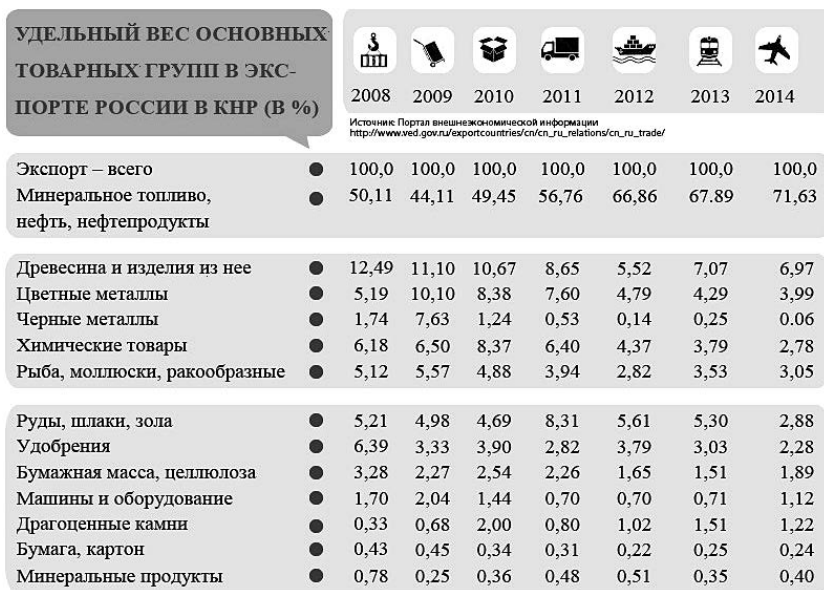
УДЕЛЬНЫЙ ВЕС ОСНОВНЫХ ТОВАРНЫХ ГРУПП В ЭКСПОРТЕ РОССИИ В КНР (В %)

Источник: Портал внешнеэкономической информации
http://www.ved.gov.ru/exportcountries/cn/cn_ru_relations/cn_ru_trade/

| | 2008 | 2009 | 2010 | 2011 | 2012 | 2013 | 2014 |
|---|---|---|---|---|---|---|---|
| Экспорт – всего | 100,0 | 100,0 | 100,0 | 100,0 | 100,0 | 100,0 | 100,0 |
| Минеральное топливо, нефть, нефтепродукты | 50,11 | 44,11 | 49,45 | 56,76 | 66,86 | 67.89 | 71,63 |
| Древесина и изделия из нее | 12,49 | 11,10 | 10,67 | 8,65 | 5,52 | 7,07 | 6,97 |
| Цветные металлы | 5,19 | 10,10 | 8,38 | 7,60 | 4,79 | 4,29 | 3,99 |
| Черные металлы | 1,74 | 7,63 | 1,24 | 0,53 | 0,14 | 0,25 | 0.06 |
| Химические товары | 6,18 | 6,50 | 8,37 | 6,40 | 4,37 | 3,79 | 2,78 |
| Рыба, моллюски, ракообразные | 5,12 | 5,57 | 4,88 | 3,94 | 2,82 | 3,53 | 3,05 |
| Руды, шлаки, зола | 5,21 | 4,98 | 4,69 | 8,31 | 5,61 | 5,30 | 2,88 |
| Удобрения | 6,39 | 3,33 | 3,90 | 2,82 | 3,79 | 3,03 | 2,28 |
| Бумажная масса, целлюлоза | 3,28 | 2,27 | 2,54 | 2,26 | 1,65 | 1,51 | 1,89 |
| Машины и оборудование | 1,70 | 2,04 | 1,44 | 0,70 | 0,70 | 0,71 | 1,12 |
| Драгоценные камни | 0,33 | 0,68 | 2,00 | 0,80 | 1,02 | 1,51 | 1,22 |
| Бумага, картон | 0,43 | 0,45 | 0,34 | 0,31 | 0,22 | 0,25 | 0,24 |
| Минеральные продукты | 0,78 | 0,25 | 0,36 | 0,48 | 0,51 | 0,35 | 0,40 |